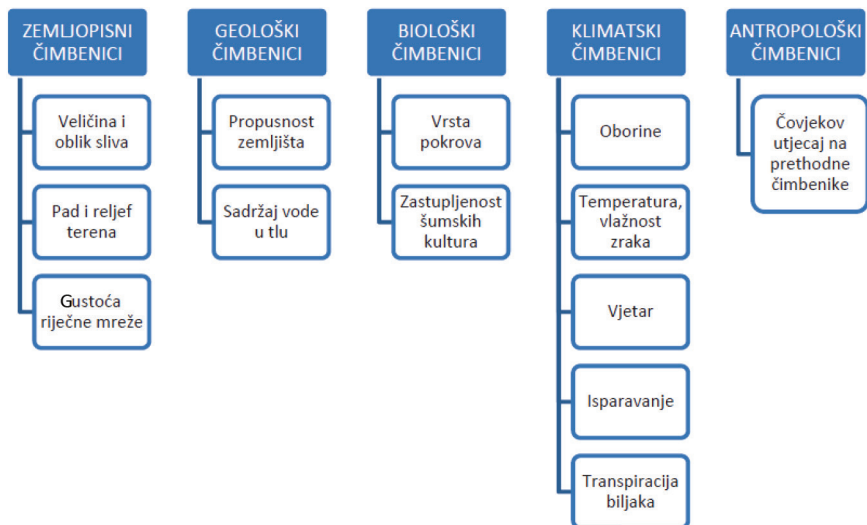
ZEMLJOPISNI ČIMBENICI

Veličina i oblik sliva

Pad i reljef terena

Gustoća riječne mreže

GEOLOŠKI ČIMBENICI

Propusnost zemljišta

Sadržaj vode u tlu

BIOLOŠKI ČIMBENICI

Vrsta pokrova

Zastupljenost šumskih kultura

KLIMATSKI ČIMBENICI

Oborine

Temperatura, vlažnost zraka

Vjetar

Isparavanje

Transpiracija biljaka

ANTROPOLOŠKI ČIMBENICI

Čovjekov utjecaj na prethodne čimbenike